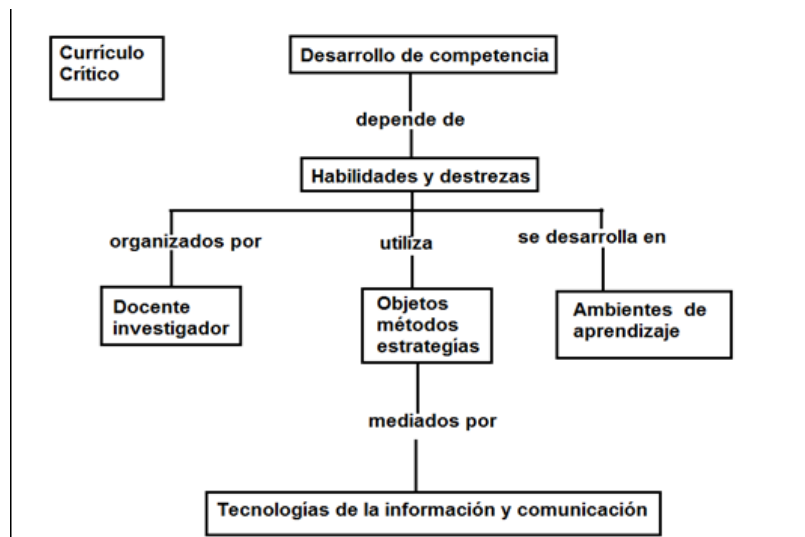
Currículo Crítico

Desarrollo de competencia

depende de

Habilidades y destrezas

organizados por

utiliza

se desarrolla en

Docente investigador

Objetos métodos estrategias

Ambientes de aprendizaje

mediados por

Tecnologías de la información y comunicación